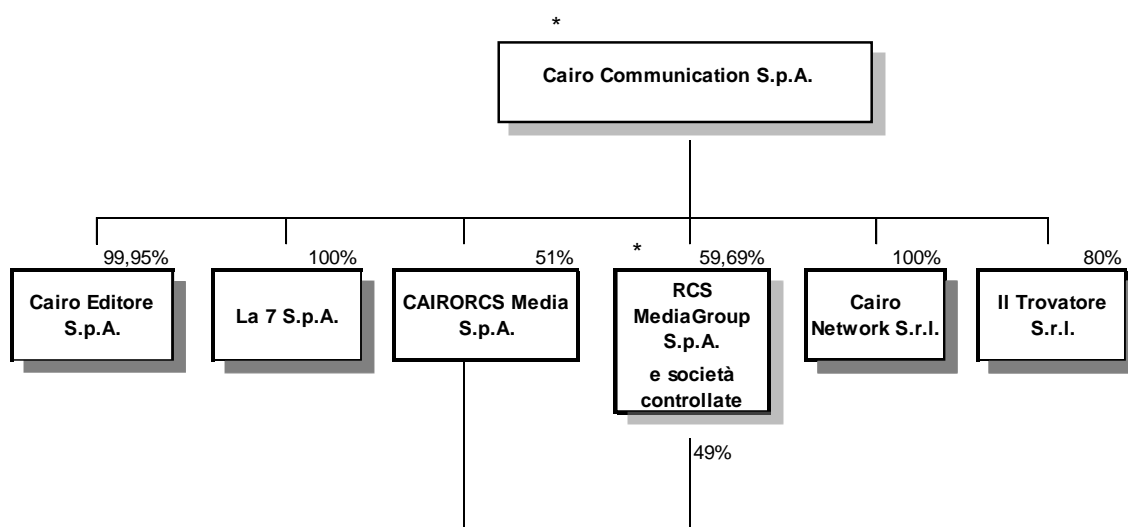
*

Cairo Communication S.p.A.

99,95%

Cairo Editore S.p.A.

100%

La 7 S.p.A.

51%

CAIRORCS Media S.p.A.

*

59,69%

RCS MediaGroup S.p.A.

e società controllate

100%

Cairo Network S.r.l.

80%

Il Trovatore S.r.l.

49%